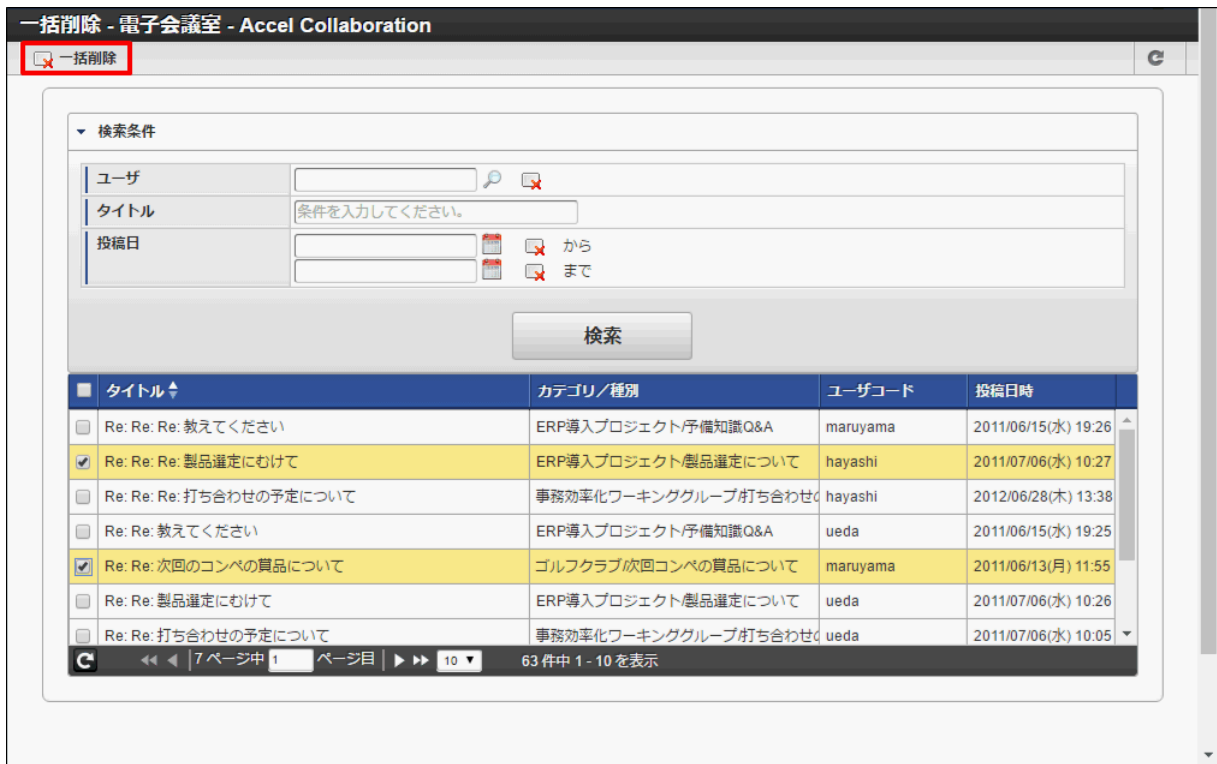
一括削除 - 電子会議室 - Accel Collaboration

一括削除

▾ 検索条件

| ユーザ | |
|---|---|
| タイトル | 条件を入力してください。 |
| 投稿日 | から まで |

検索

| タイトル | カテゴリ／種別 | ユーザコード | 投稿日時 |
|---|---|---|---|
| Re: Re: Re: 教えてください | ERP導入プロジェクト/予備知識Q&A | maruyama | 2011/06/15(水) 19:26 |
| Re: Re: Re: 製品選定にむけて | ERP導入プロジェクト/製品選定について | hayashi | 2011/07/06(水) 10:27 |
| Re: Re: Re: 打ち合わせの予定について | 事務効率化ワーキンググループ/打ち合わせの | hayashi | 2012/06/28(木) 13:38 |
| Re: Re: 教えてください | ERP導入プロジェクト/予備知識Q&A | ueda | 2011/06/15(水) 19:25 |
| Re: Re: 次回のコンペの賞品について | ゴルフクラブ/次回コンペの賞品について | maruyama | 2011/06/13(月) 11:55 |
| Re: Re: 製品選定にむけて | ERP導入プロジェクト/製品選定について | ueda | 2011/07/06(水) 10:26 |
| Re: Re: 打ち合わせの予定について | 事務効率化ワーキンググループ/打ち合わせの | ueda | 2011/07/06(水) 10:05 |

7 ページ中 1 ページ目 10 63 件中 1 - 10 を表示